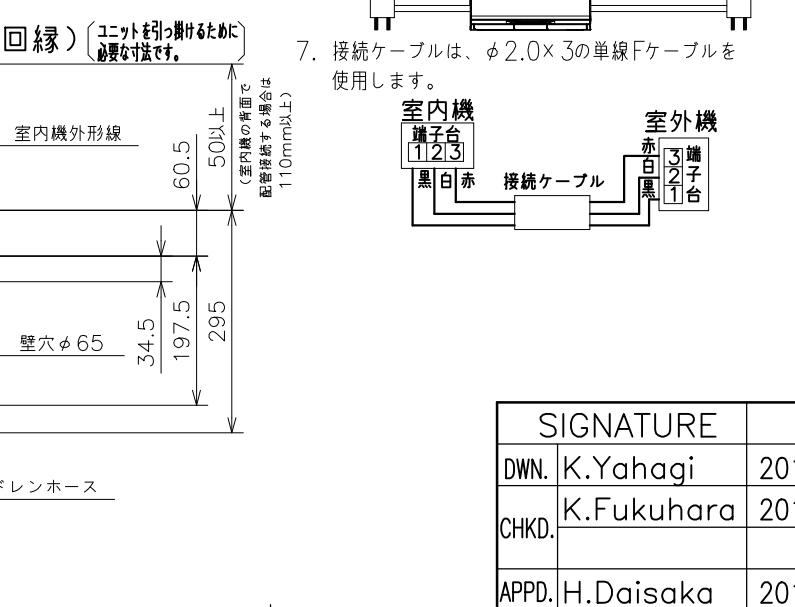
回縁）（ユニットを引っ掛けるために必要な寸法です。）

室内機外形線

60.5

50以上

（室内機の背面で配管接続する場合は110mm以上）

34.5

197.5

295

壁穴$\phi$65

ドレンホース

7. 接続ケーブルは、$\phi$2.0×3の単線Fケーブルを使用します。

室内機

端子台

1 2 3

黒 白 赤

接続ケーブル

室外機

赤 白 黒

3 2 1

端子台

| SIGNATURE | |
|---|---|
| DWN. K.Yahagi | 20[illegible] |
| CHKD. K.Fukuhara | 20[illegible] |
| | |
| APPD. H.Daisaka | 20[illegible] |